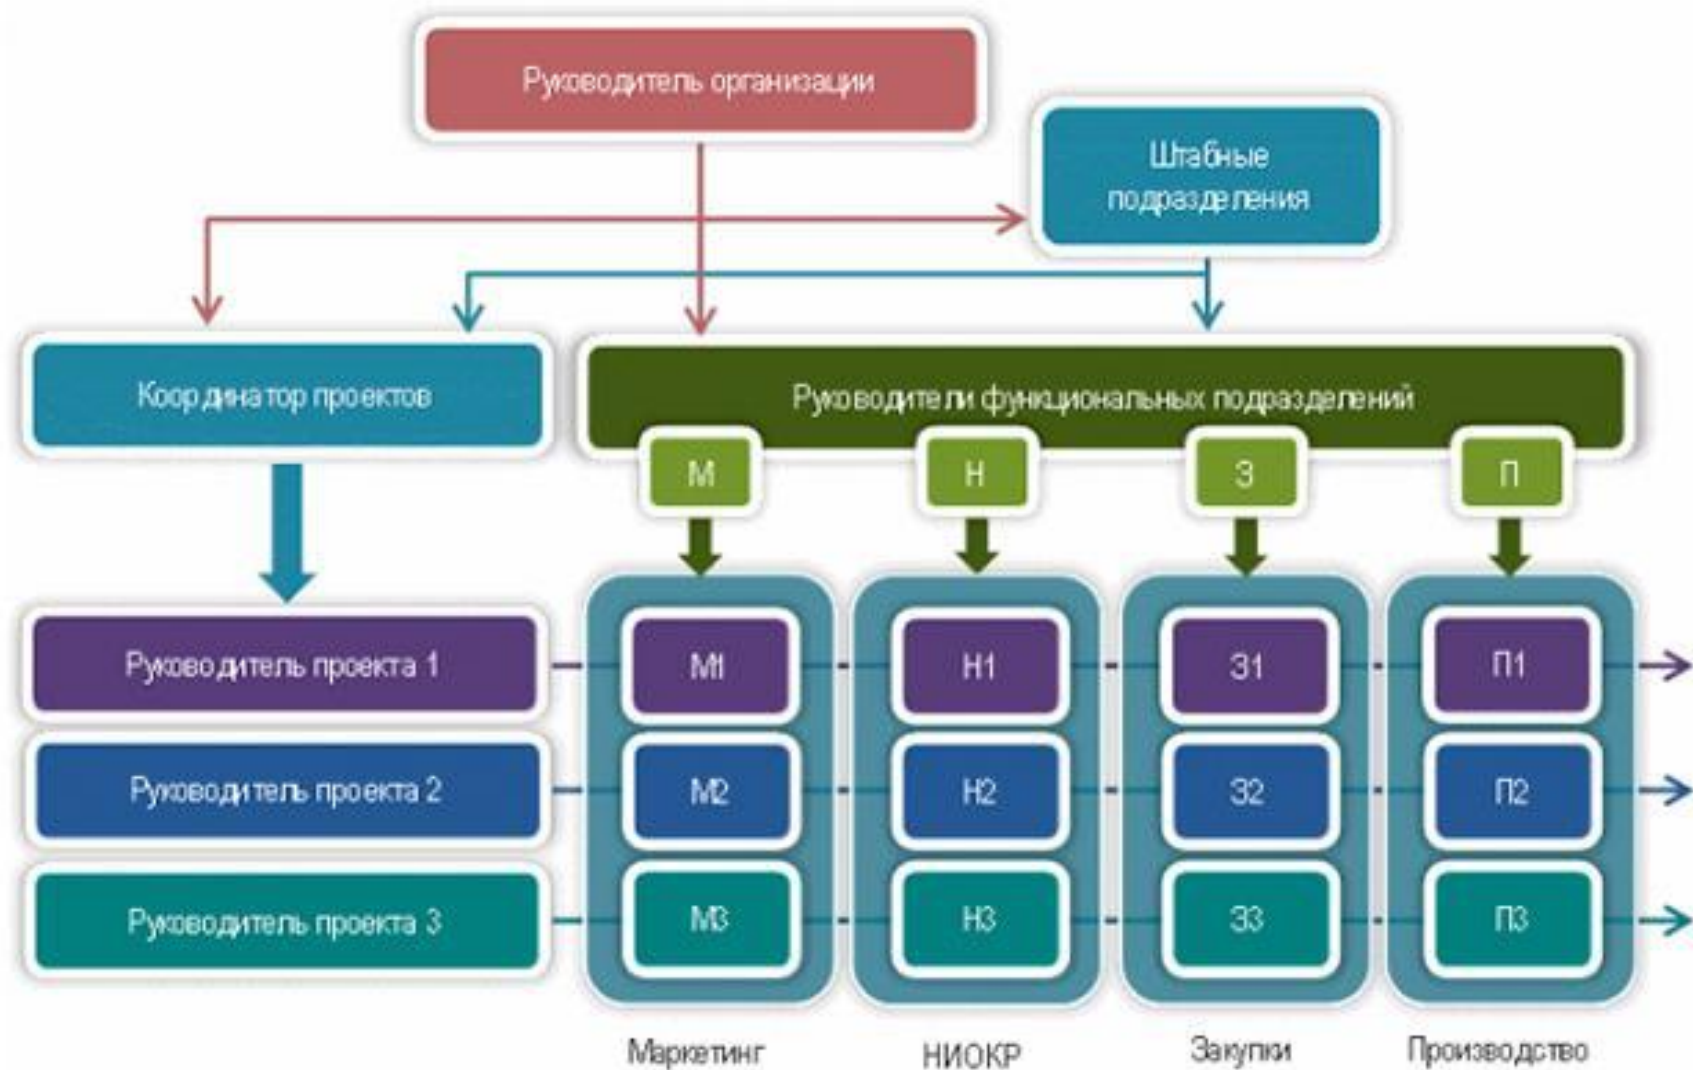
Руководитель организации

Штабные подразделения

Координатор проектов

Руководители функциональных подразделений

М

Н

З

П

Руководитель проекта 1

М1

Н1

З1

П1

Руководитель проекта 2

М2

Н2

З2

П2

Руководитель проекта 3

М3

Н3

З3

П3

Маркетинг

НИОКР

Закупки

Производство